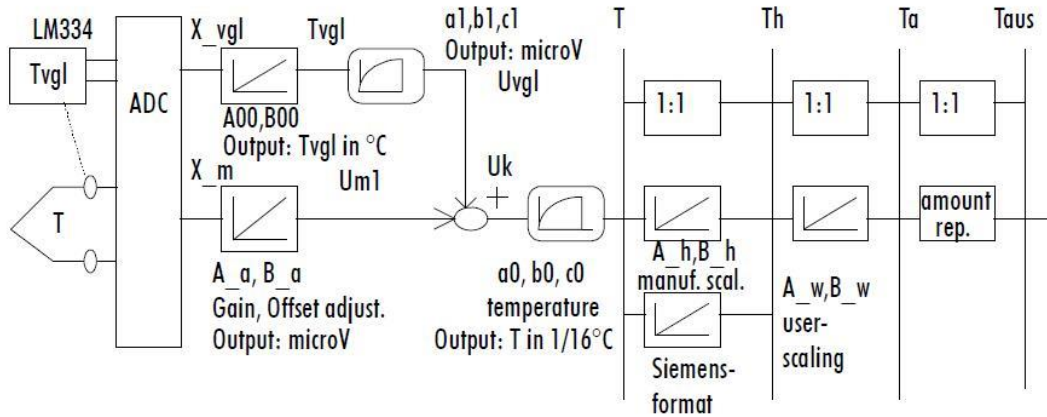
LM334
Tvgl
ADC
X_vgl
Tvgl
A00,B00
Output: Tvgl in °C
a1,b1,c1
Output: microV
Uvgl
T
Th
Ta
Taus
1:1
1:1
1:1
X_m
Um1
Uk
+
T
A_a, B_a
Gain, Offset adjust.
Output: microV
a0, b0, c0
temperature
Output: T in 1/16°C
A_h,B_h
manuf. scal.
Siemens-format
A_w,B_w
user-scaling
amount rep.